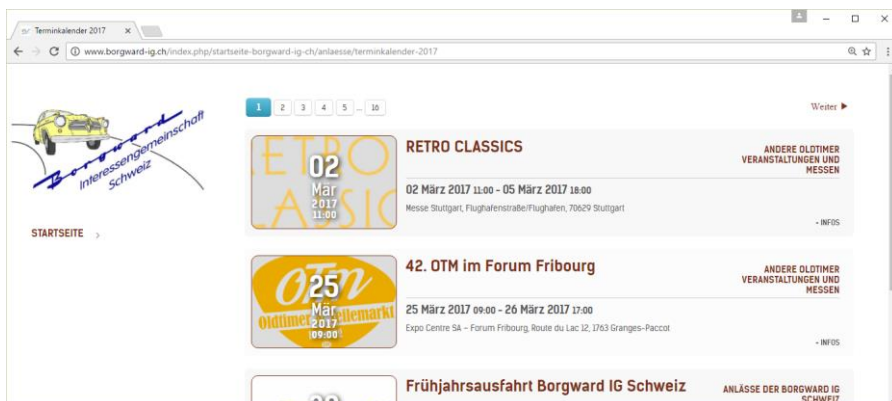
Terminkalender 2017 ×

www.borgward-ig.ch/index.php/startseite-borgward-ig-ch/anlaesse/terminkalender-2017

Borgward Interessengemeinschaft Schweiz

STARTSEITE >

1 2 3 4 5 ... 16

Weiter ▶

RETRO CLASSICS

02 Mär 2017 11:00

ANDERE OLDTIMER VERANSTALTUNGEN UND MESSEN

02 März 2017 11:00 - 05 März 2017 18:00

Messe Stuttgart, Flughafenstraße/Flughafen, 70629 Stuttgart

- INFOS

42. OTM im Forum Fribourg

OTM Oldtimer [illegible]markt

25 Mär 2017 09:00

ANDERE OLDTIMER VERANSTALTUNGEN UND MESSEN

25 März 2017 09:00 - 26 März 2017 17:00

Expo Centre SA – Forum Fribourg, Route du Lac 12, 1763 Granges-Paccot

- INFOS

Frühjahrsausfahrt Borgward IG Schweiz

ANLÄSSE DER BORGWARD IG SCHWEIZ